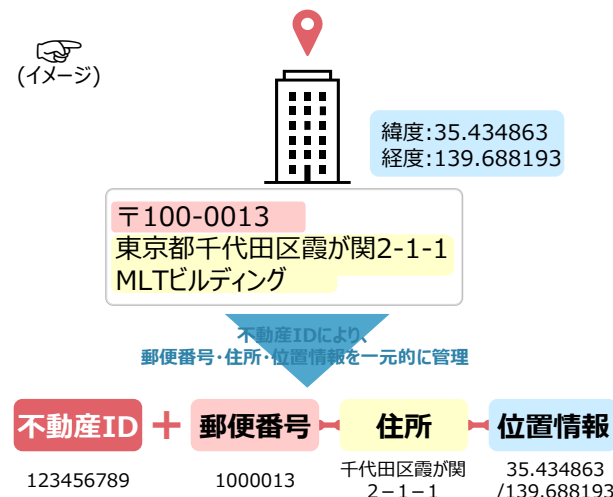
(イメージ)

緯度:35.434863
経度:139.688193

〒100-0013
東京都千代田区霞が関2-1-1
MLTビルディング

不動産IDにより、
郵便番号・住所・位置情報を一元的に管理

不動産ID + 郵便番号 住所 位置情報

123456789

1000013

千代田区霞が関
2－1－1

35.434863
/139.688193